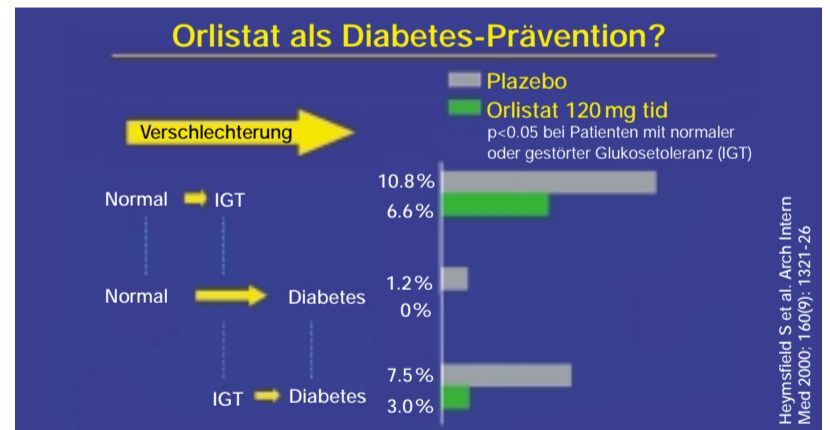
Orlistat als Diabetes-Prävention?

Plazebo
Orlistat 120 mg tid
p<0.05 bei Patienten mit normaler oder gestörter Glukosetoleranz (IGT)

Verschlechterung

Normal IGT
10.8%
6.6%

Normal Diabetes
1.2%
0%

IGT Diabetes
7.5%
3.0%

Heymsfield S et al. Arch Intern Med 2000; 160(9): 1321-26